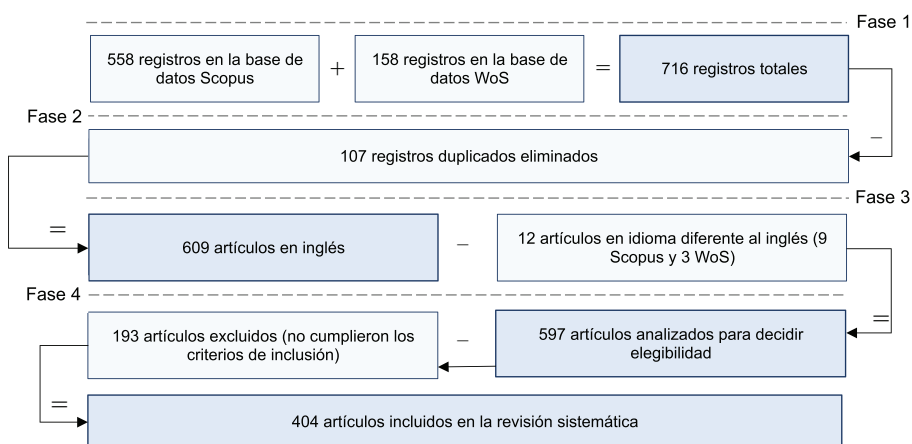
Fase 1

558 registros en la base de datos Scopus + 158 registros en la base de datos WoS = 716 registros totales

Fase 2

−

107 registros duplicados eliminados

Fase 3

=

609 artículos en inglés − 12 artículos en idioma diferente al inglés (9 Scopus y 3 WoS)

Fase 4

=

193 artículos excluidos (no cumplieron los criterios de inclusión) − 597 artículos analizados para decidir elegibilidad

=

404 artículos incluidos en la revisión sistemática